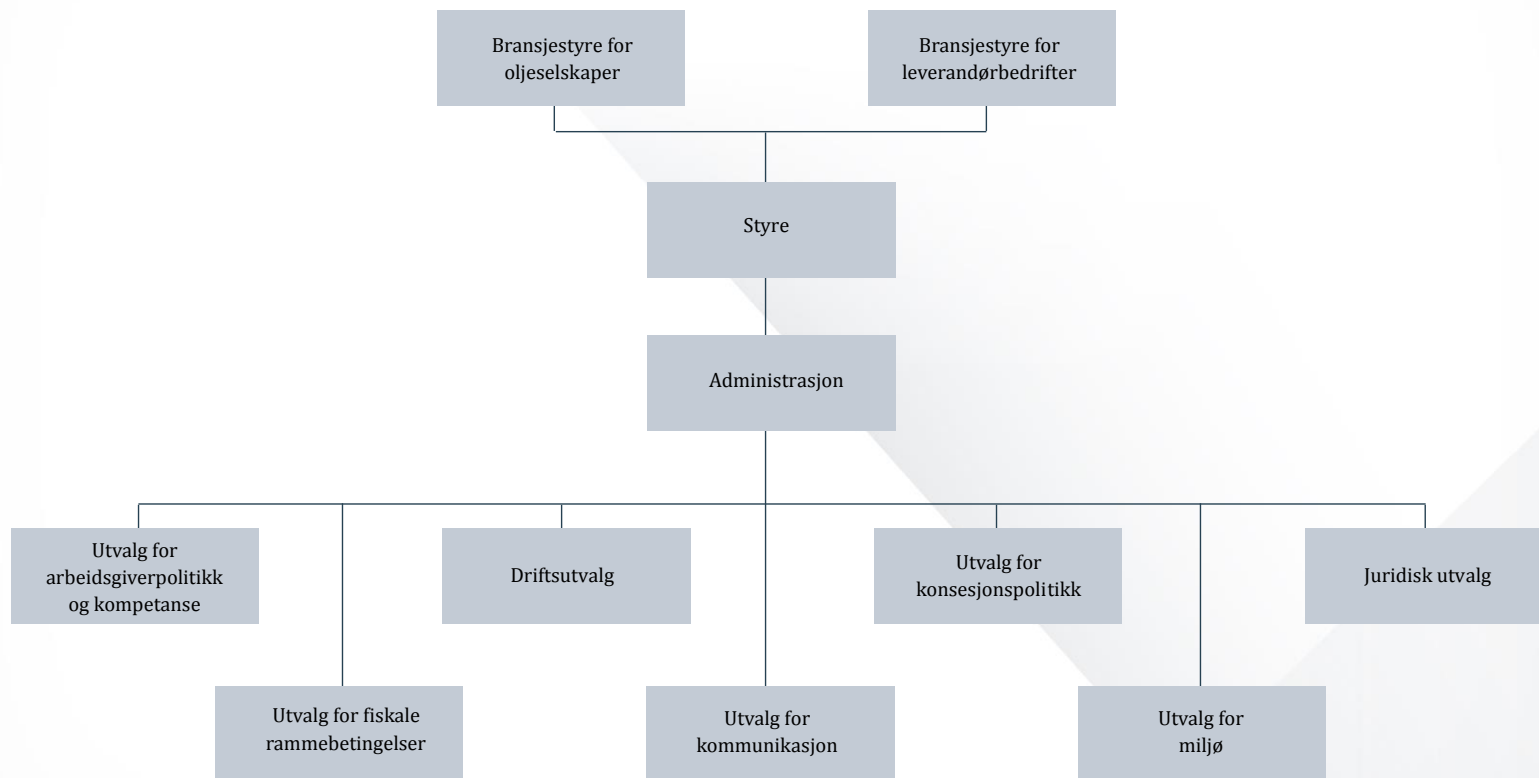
Bransjestyre for oljeselskaper

Bransjestyre for leverandørbedrifter

Styre

Administrasjon

Utvalg for arbeidsgiverpolitikk og kompetanse

Driftsutvalg

Utvalg for konsesjonspolitikk

Juridisk utvalg

Utvalg for fiskale rammebetingelser

Utvalg for kommunikasjon

Utvalg for miljø